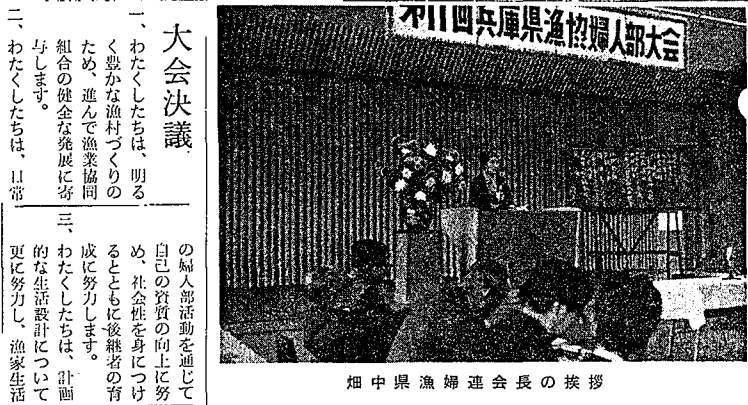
大会決議

一、わたくしたちは、明るく豊かな漁村づくりのため、進んで漁業協同組合の健全な発展に寄与します。

二、わたくしたちは、日常の婦人部活動を通じて自己の資質の向上に努め、社会性を身につけるとともに後継者の育成に努力します。

三、わたくしたちは、計画的な生活設計について更に努力し、漁家生活

第11回兵庫県漁協婦人部大会

畑中県漁婦連会長の挨拶